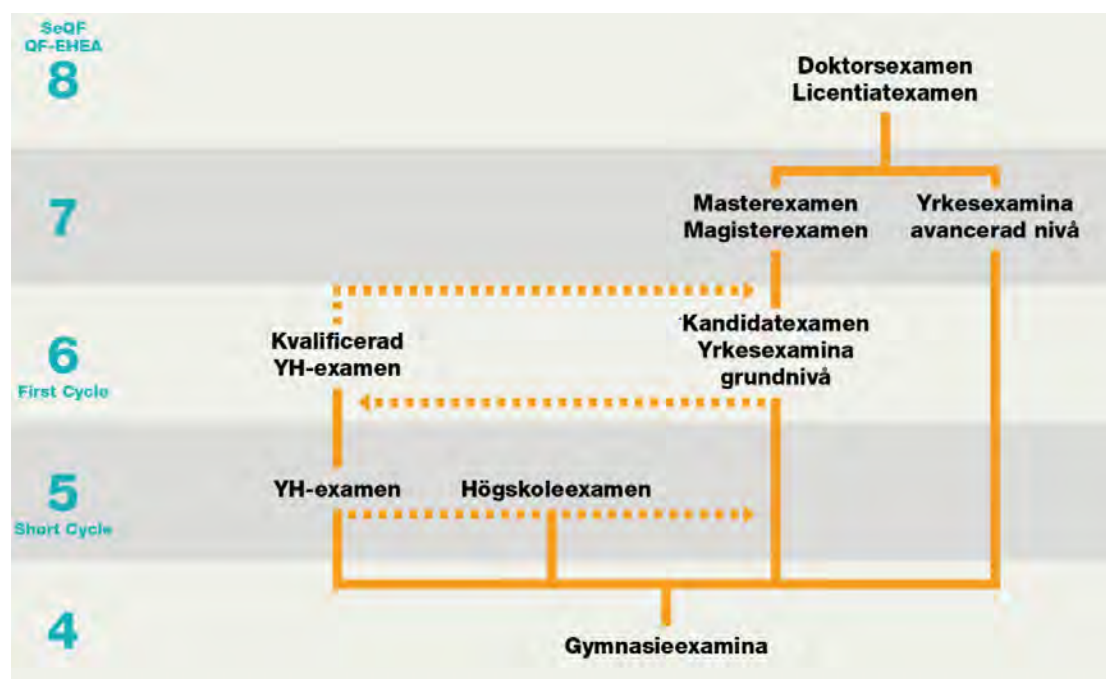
SeQF
QF-EHEA
8

Doktorsexamen
Licentiatexamen

7

Masterexamen
Magisterexamen

Yrkesexamina
avancerad nivå

6
First Cycle

Kvalificerad
YH-examen

Kandidatexamen
Yrkesexamina
grundnivå

5
Short Cycle

YH-examen

Högskoleexamen

4

Gymnasieexamina